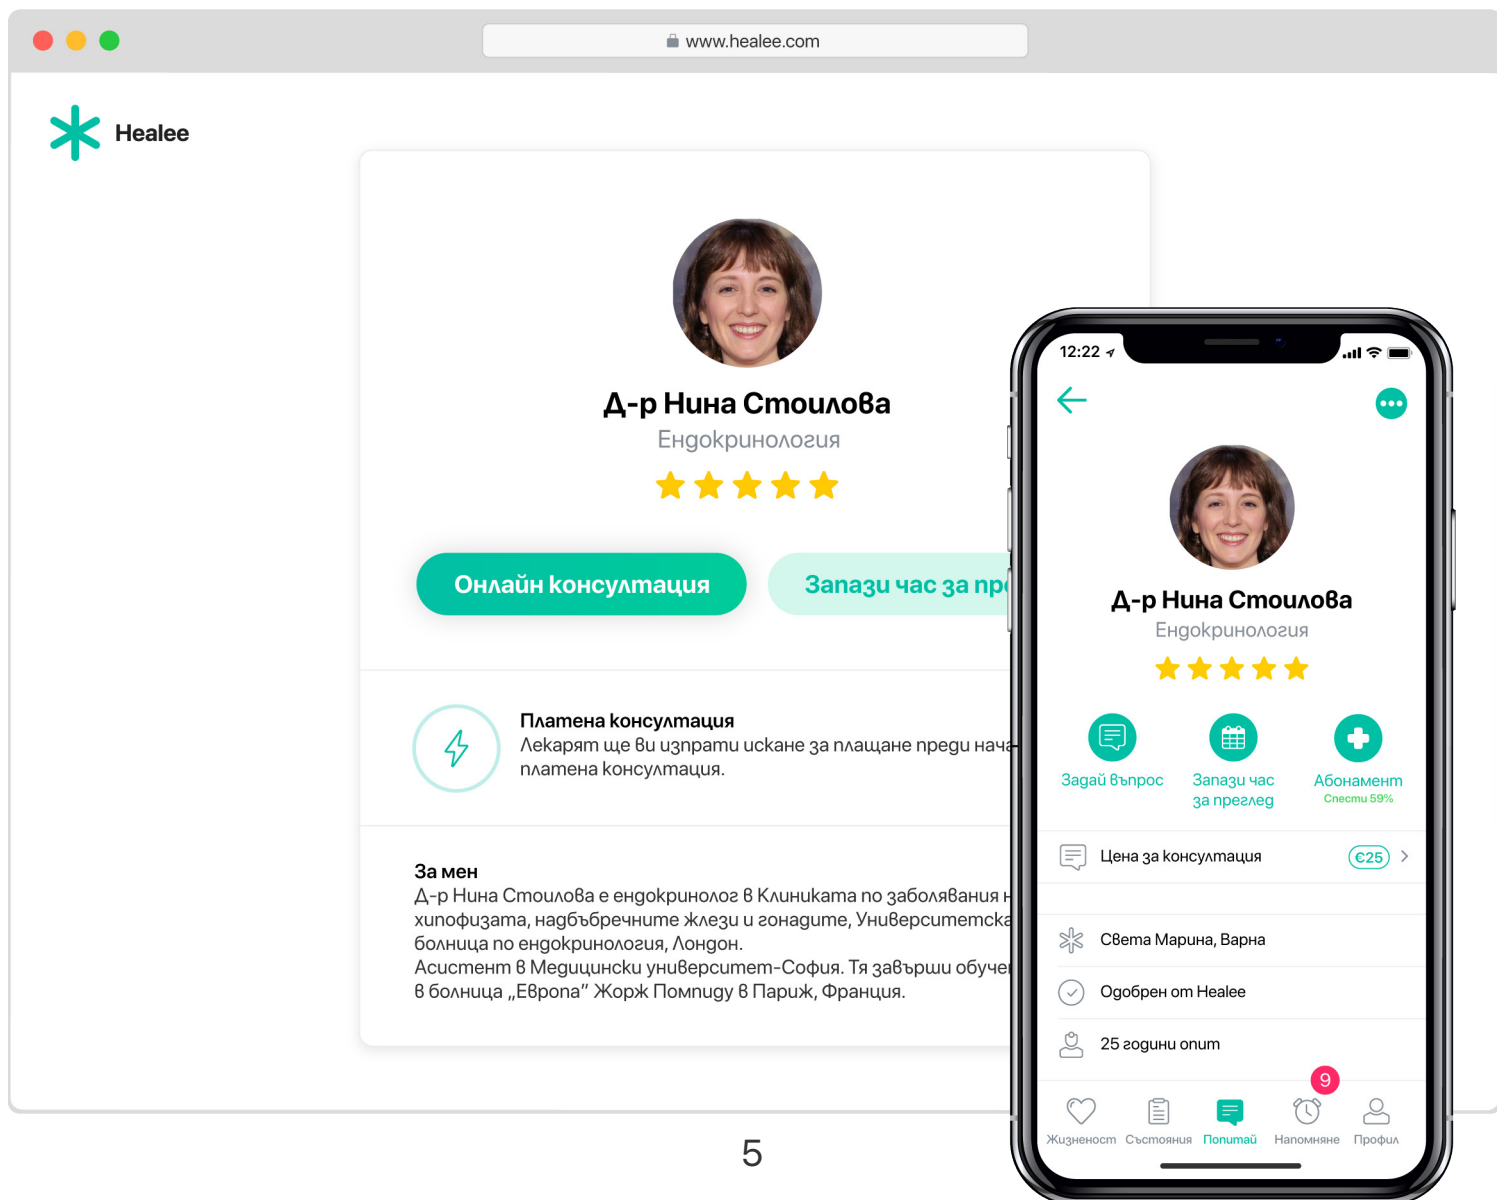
www.healee.com

Healee

Д-р Нина Стоилова
Ендокринология

Онлайн консултация
Запази час за пр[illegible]

Платена консултация
Лекарят ще Ви изпрати искане за плащане преди нача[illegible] платена консултация.

За мен
Д-р Нина Стоилова е ендокринолог в Клиниката по заболявания н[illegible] хипофизата, надбъбречните жлези и гонадите, Университетска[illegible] болница по ендокринология, Лондон.
Асистент в Медицински университет-София. Тя завърши обуче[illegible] в болница „Европа" Жорж Помпиду в Париж, Франция.

12:22

Д-р Нина Стоилова
Ендокринология

Задай въпрос
Запази час за преглед
Абонамент
Спести 59%

Цена за консултация
€25

Света Марина, Варна

Одобрен от Healee

25 години опит

9

Жизненост
Състояния
Попитай
Напомняне
Профил

5